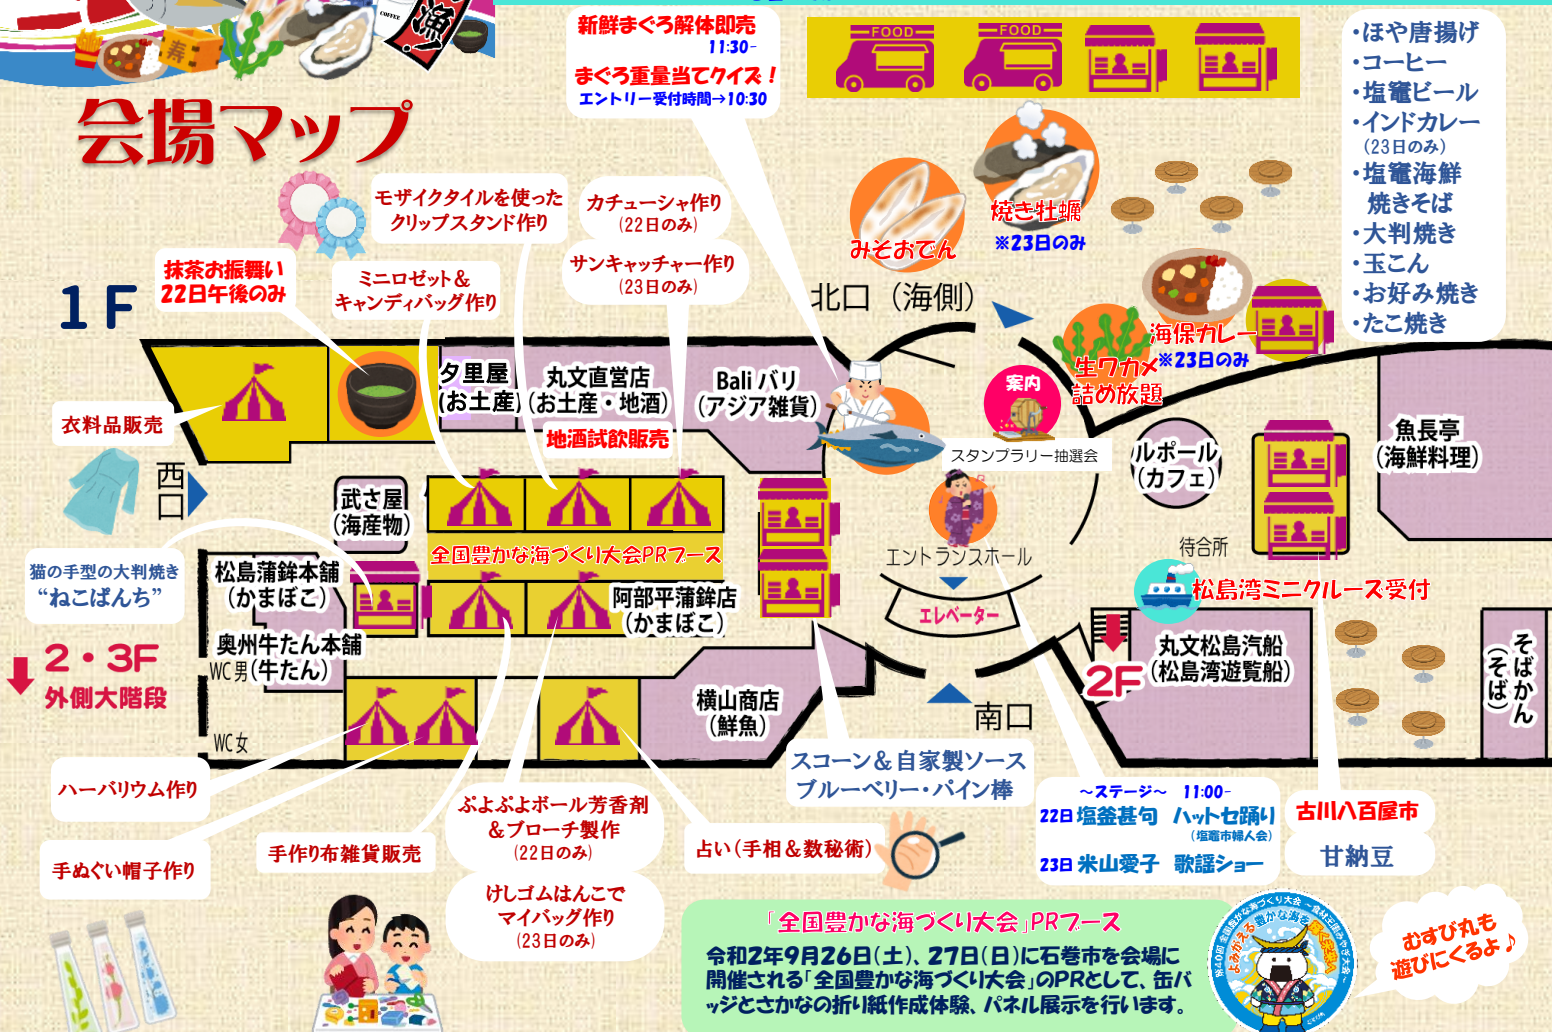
会場マップ

新鮮まぐろ解体即売
11:30~
まぐろ重量当てクイズ！
エントリー受付時間→10:30

FOOD FOOD

・ほや唐揚げ
・コーヒー
・塩竈ビール
・インドカレー
（23日のみ）
・塩竈海鮮焼きそば
・大判焼き
・玉こん
・お好み焼き
・たこ焼き

焼き牡蠣
※23日のみ
みそおでん

モザイクタイルを使ったクリップスタンド作り
カチューシャ作り
（22日のみ）
サンキャッチャー作り
（23日のみ）
抹茶お振舞い
22日午後のみ
ミニロゼット＆キャンディバッグ作り

1F

北口（海側）
海保カレー
※23日のみ
生ワカメ詰め放題
案内

衣料品販売
夕里屋（お土産）
丸文直営店（お土産・地酒）
地酒試飲販売
Bali バリ（アジア雑貨）
スタンプラリー抽選会
ルポール（カフェ）
魚長亭（海鮮料理）

西口
武さ屋（海産物）
全国豊かな海づくり大会PRブース
エントランスホール
待合所
猫の手型の大判焼き“ねこぱんち”
松島蒲鉾本舗（かまぼこ）
阿部平蒲鉾店（かまぼこ）
エレベーター
松島湾ミニクルーズ受付
奥州牛たん本舗
WC男（牛たん）
丸文松島汽船（松島湾遊覧船）
2F
2・3F
外側大階段
WC女
横山商店（鮮魚）
南口
そばかん（そば）

ハーバリウム作り
スコーン＆自家製ソース
ブルーベリー・パイン棒
～ステージ～ 11:00-
22日 塩釜甚句 ハットセ踊り
（塩竈市婦人会）
23日 米山愛子 歌謡ショー
古川八百屋市
甘納豆
ぷよぷよボール芳香剤＆ブローチ製作
（22日のみ）
手ぬぐい帽子作り
手作り布雑貨販売
占い（手相＆数秘術）
けしゴムはんこでマイバッグ作り
（23日のみ）

「全国豊かな海づくり大会」PRブース
令和2年9月26日（土）、27日（日）に石巻市を会場に開催される「全国豊かな海づくり大会」のPRとして、缶バッジとさかなの折り紙作成体験、パネル展示を行います。
むすび丸も遊びにくるよ♪